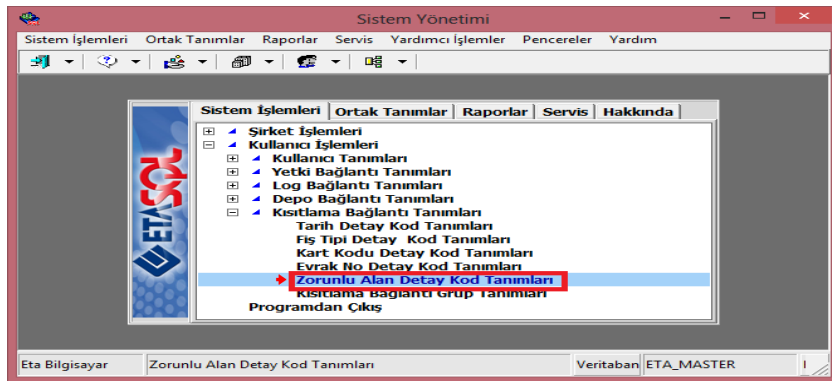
Sistem Yönetimi

Sistem İşlemleri   Ortak Tanımlar   Raporlar   Servis   Yardımcı İşlemler   Pencereler   Yardım

Sistem İşlemleri | Ortak Tanımlar | Raporlar | Servis | Hakkında

ETA SQL

Şirket İşlemleri
Kullanıcı İşlemleri
Kullanıcı Tanımları
Yetki Bağlantı Tanımları
Log Bağlantı Tanımları
Depo Bağlantı Tanımları
Kısıtlama Bağlantı Tanımları
Tarih Detay Kod Tanımları
Fiş Tipi Detay Kod Tanımları
Kart Kodu Detay Kod Tanımları
Evrak No Detay Kod Tanımları
Zorunlu Alan Detay Kod Tanımları
Kısıtlama Bağlantı Grup Tanımları
Programdan Çıkış

Eta Bilgisayar | Zorunlu Alan Detay Kod Tanımları | Veritaban | ETA_MASTER